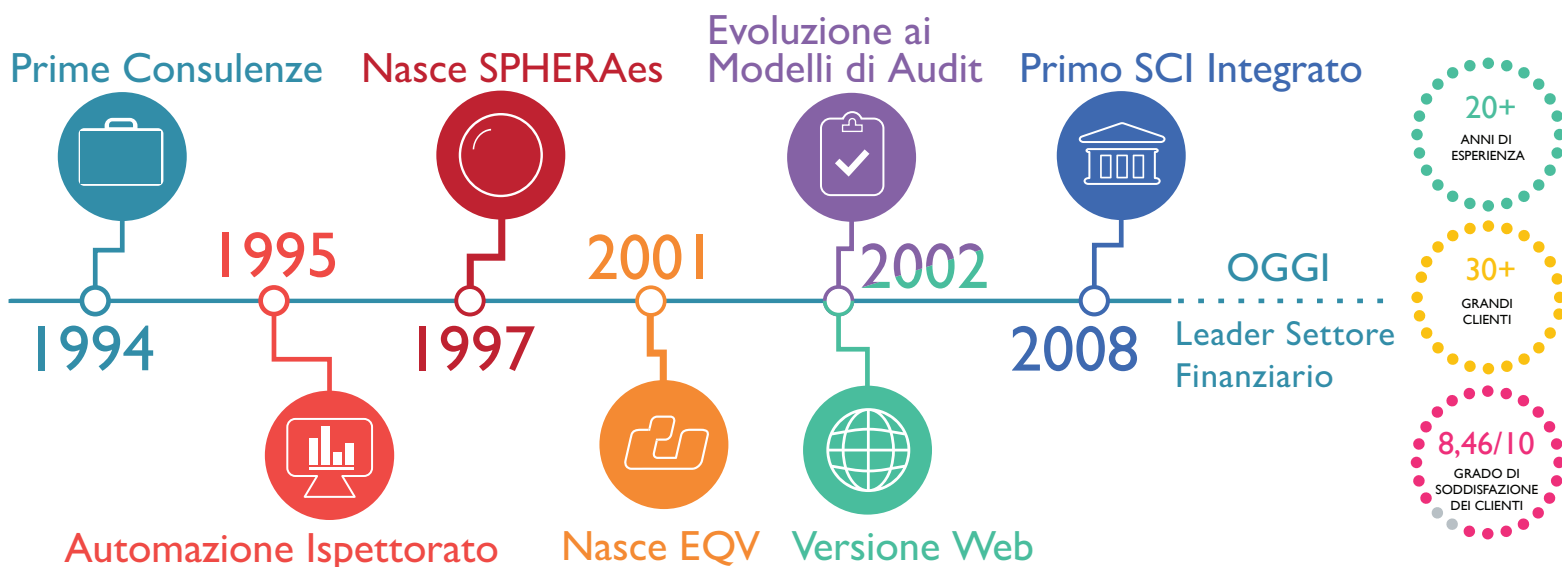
Prime Consulenze

1995

Nasce SPHERAes

2001

Evoluzione ai Modelli di Audit

2002

Primo SCI Integrato

OGGI

1994

1997

2008

Leader Settore Finanziario

Automazione Ispettorato

Nasce EQV

Versione Web

20+
ANNI DI ESPERIENZA

30+
GRANDI CLIENTI

8,46/10
GRADO DI SODDISFAZIONE DEI CLIENTI